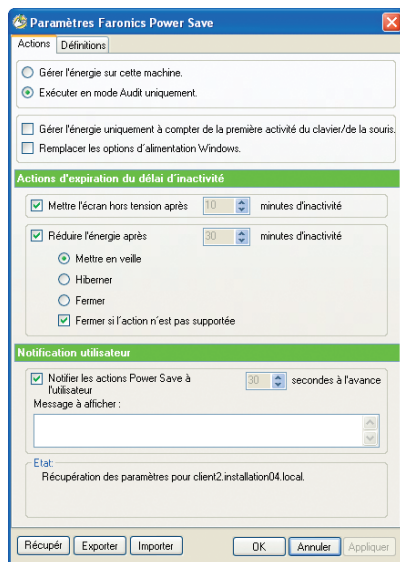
Paramètres Faronics Power Save

Actions | Définitions

Gérer l'énergie sur cette machine.

Exécuter en mode Audit uniquement.

Gérer l'énergie uniquement à compter de la première activité du clavier/de la souris.

Remplacer les options d'alimentation Windows.

Actions d'expiration du délai d'inactivité

Mettre l'écran hors tension après 10 minutes d'inactivité

Réduire l'énergie après 30 minutes d'inactivité

Mettre en veille

Hiberner

Fermer

Fermer si l'action n'est pas supportée

Notification utilisateur

Notifier les actions Power Save à l'utilisateur 30 secondes à l'avance

Message à afficher :

Etat:

Récupération des paramètres pour client2.installation04.local.

Récupér | Exporter | Importer | OK | Annuler | Appliquer